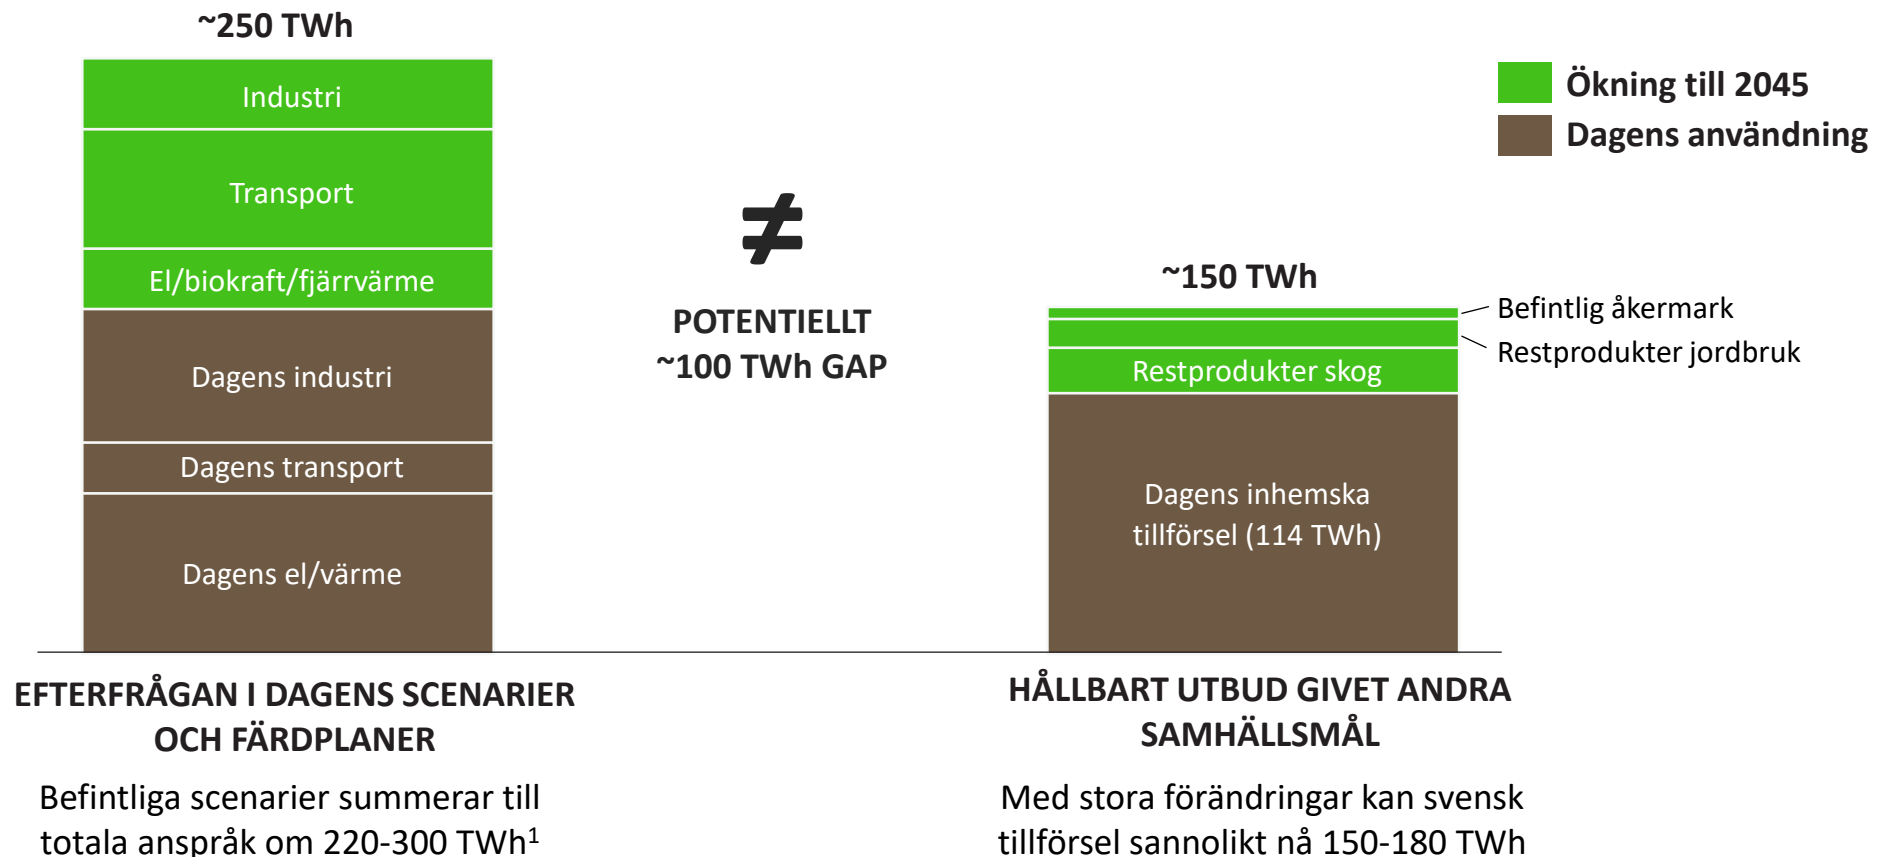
~250 TWh

Industri

Transport

El/biokraft/fjärrvärme

Dagens industri

Dagens transport

Dagens el/värme

$\neq$

POTENTIELLT
~100 TWh GAP

~150 TWh

Befintlig åkermark

Restprodukter jordbruk

Restprodukter skog

Dagens inhemska tillförsel (114 TWh)

Ökning till 2045

Dagens användning

EFTERFRÅGAN I DAGENS SCENARIER OCH FÄRDPLANER

Befintliga scenarier summerar till totala anspråk om 220-300 TWh$^1$

HÅLLBART UTBUD GIVET ANDRA SAMHÄLLSMÅL

Med stora förändringar kan svensk tillförsel sannolikt nå 150-180 TWh